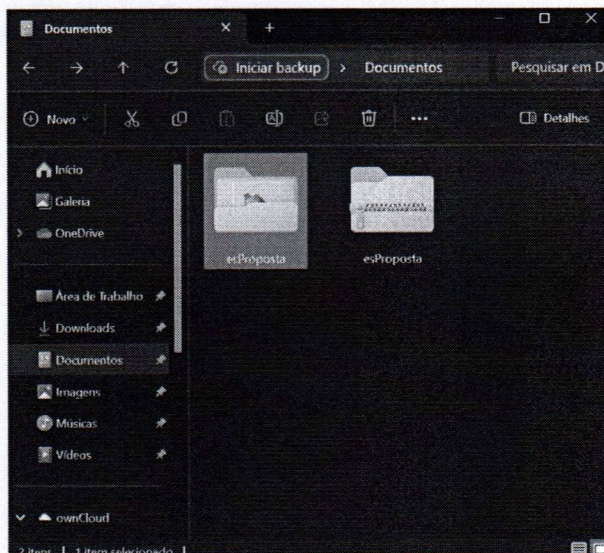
Documentos

Iniciar backup > Documentos

Pesquisar em D

Novo

Detalhes

Início

Galeria

OneDrive

Área de Trabalho

Downloads

Documentos

Imagens

Músicas

Vídeos

ownCloud

esProposta

esProposta

2 itens | 1 item selecionado |